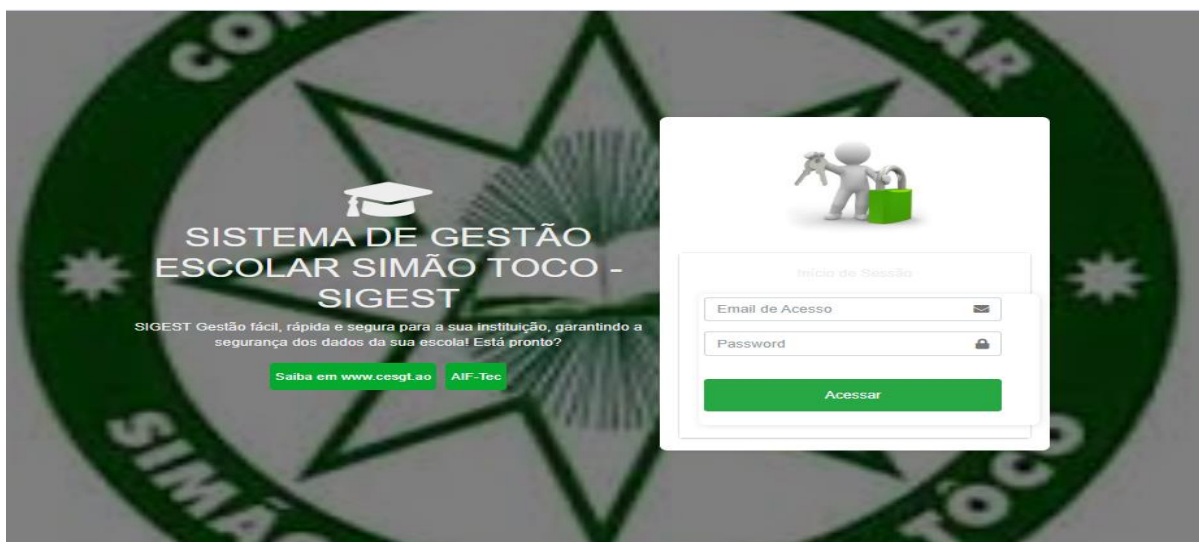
CO LAR
SIMÃO TOCO

SISTEMA DE GESTÃO ESCOLAR SIMÃO TOCO - SIGEST

SIGEST Gestão fácil, rápida e segura para a sua instituição, garantindo a segurança dos dados da sua escola! Está pronto?

Saiba em www.cesgt.ao

AIF-Tec

Início de Sessão

Email de Acesso

Password

Acessar